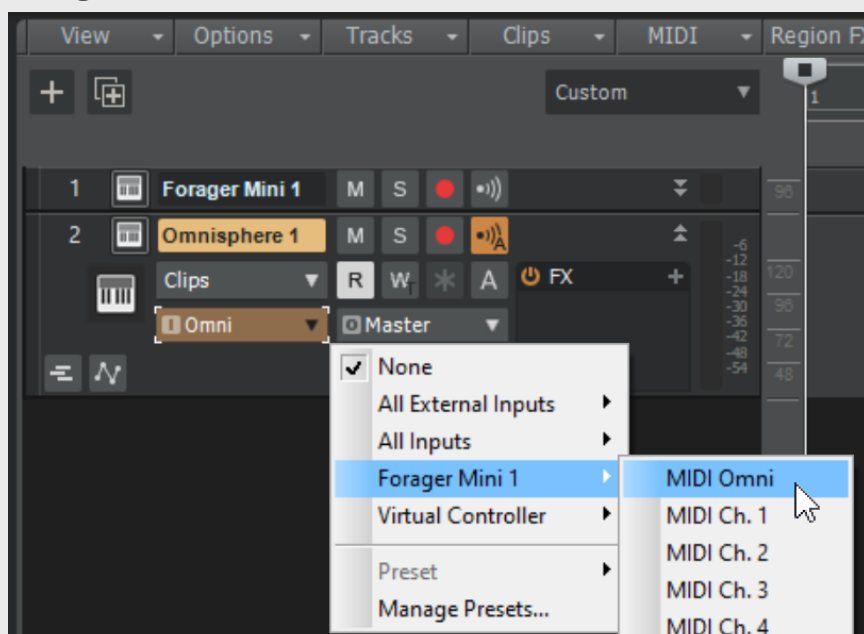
View Options Tracks Clips MIDI Region FX

Custom

1

1 Forager Mini 1 M S

96

2 Omnisphere 1 M S

-6
-12
-18
-24
-30
-36
-42
-48
-54

120
96
72
48

Clips R W A FX

Omni Master

None
All External Inputs
All Inputs
Forager Mini 1
Virtual Controller
Preset
Manage Presets...

MIDI Omni
MIDI Ch. 1
MIDI Ch. 2
MIDI Ch. 3
MIDI Ch. 4